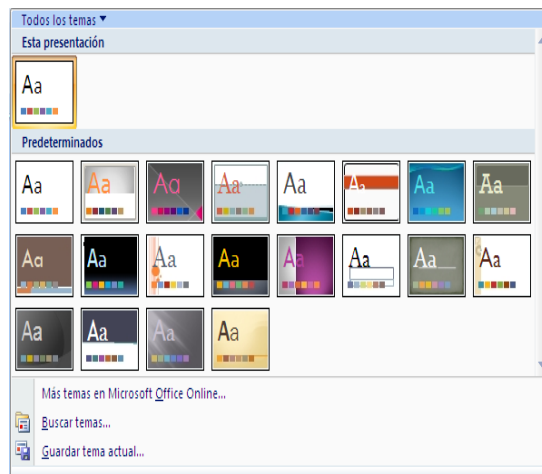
Todos los temas ▾

Esta presentación

Aa

Predeterminados

Aa Aa Aa Aa Aa Aa Aa Aa

Aa Aa Aa Aa Aa Aa Aa Aa

Aa Aa Aa Aa

Más temas en Microsoft Office Online...

Buscar temas...

Guardar tema actual...